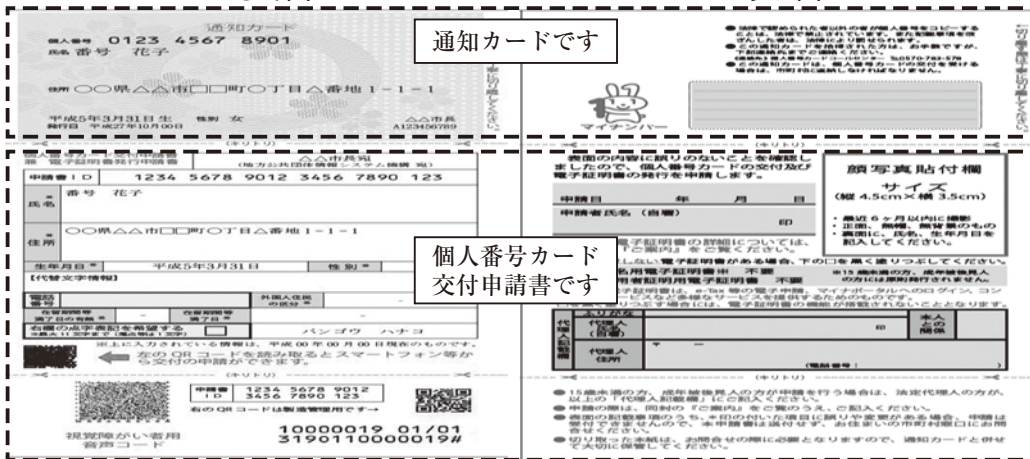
通知カード
個人番号 0123 4567 8901
氏名 番号 花子
住所 ○○県△△市□□町○丁目△番地1-1-1
平成5年3月31日生 性別 女
発行日 平成27年10月○日
△△市長
A123456789

通知カードです

● 法律で認められた者以外の者が個人番号をコピーすることは、法律で禁止されています。また...
● この通知カードを...
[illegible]
マイナンバー

(キリトリ)

個人番号カード交付申請書 兼 電子証明書発行申請書
△△市長宛
(地方公共団体情報システム機構 宛)
申請書ID 1234 5678 9012 3456 7890 123
氏名 番号 花子
住所 ○○県△△市□□町○丁目△番地1-1-1
生年月日 平成5年3月31日 性別
【代替文字情報】
電話番号
外国人住民の区分
在留期間の満了の日
右欄の点字表記を希望する
バンゴウ ハナコ
左のQRコードを読み取るとスマートフォン等から交付の申請ができます。

個人番号カード
交付申請書です

表面の内容に誤りのないことを確認しましたので、個人番号カードの交付及び電子証明書の発行を申請します。
申請日 年 月 日
申請者氏名(自署) 印
電子証明書の詳細については、「ご案内」をご覧ください。
顔写真貼付欄
サイズ
(縦4.5cm×横3.5cm)
・最近6ヶ月以内に撮影
・正面、無帽、無背景のもの
・裏面に、氏名、生年月日を記入してください。
代理人記入欄
ふりがな
代理人(氏名) 印
本人との関係
代理人住所 〒
(電話番号)

(キリトリ)

申請書ID 1234 5678 9012 3456 7890 123
右のQRコードは製造管理用です→
視覚障がい者用音声コード
10000019 01/01
3190110000019#

● 15歳未満の方、成年被後見人の方が申請を行う場合は、法定代理人の方が、以上の「代理人記載欄」にご記入ください。
● 申請の際は、同封の「ご案内」をご覧のうえ、ご記入ください。
● 切り取った本紙は、お問合せの際に必要となりますので、通知カードと併せて大切に保管してください。